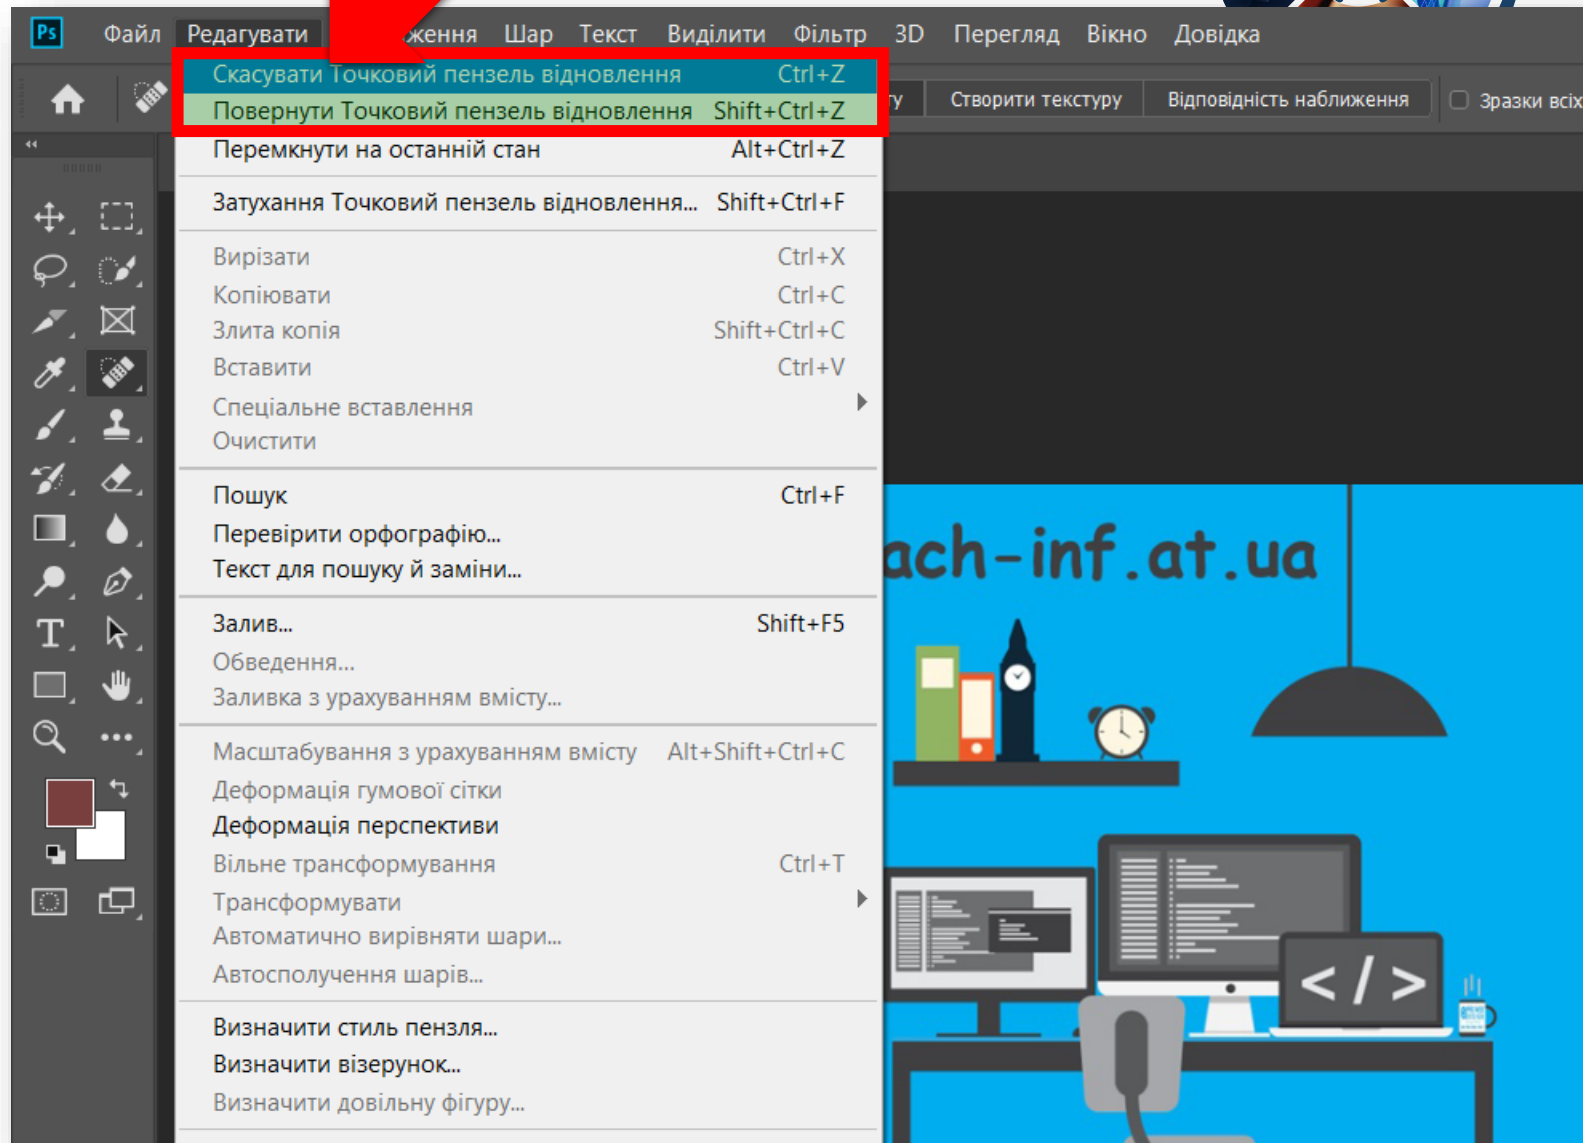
Ps Файл Редагувати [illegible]ження Шар Текст Виділити Фільтр 3D Перегляд Вікно Довідка

Скасувати Точковий пензель відновлення Ctrl+Z
Повернути Точковий пензель відновлення Shift+Ctrl+Z
Перемкнути на останній стан Alt+Ctrl+Z

Затухання Точковий пензель відновлення... Shift+Ctrl+F

Вирізати Ctrl+X
Копіювати Ctrl+C
Злита копія Shift+Ctrl+C
Вставити Ctrl+V
Спеціальне вставлення
Очистити

Пошук Ctrl+F
Перевірити орфографію...
Текст для пошуку й заміни...

Залив... Shift+F5
Обведення...
Заливка з урахуванням вмісту...

Масштабування з урахуванням вмісту Alt+Shift+Ctrl+C
Деформація гумової сітки
Деформація перспективи
Вільне трансформування Ctrl+T
Трансформувати
Автоматично вирівняти шари...
Автосполучення шарів...

Визначити стиль пензля...
Визначити візерунок...
Визначити довільну фігуру...

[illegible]у Створити текстуру Відповідність наближення Зразки всіх

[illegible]ach-inf.at.ua

< / >